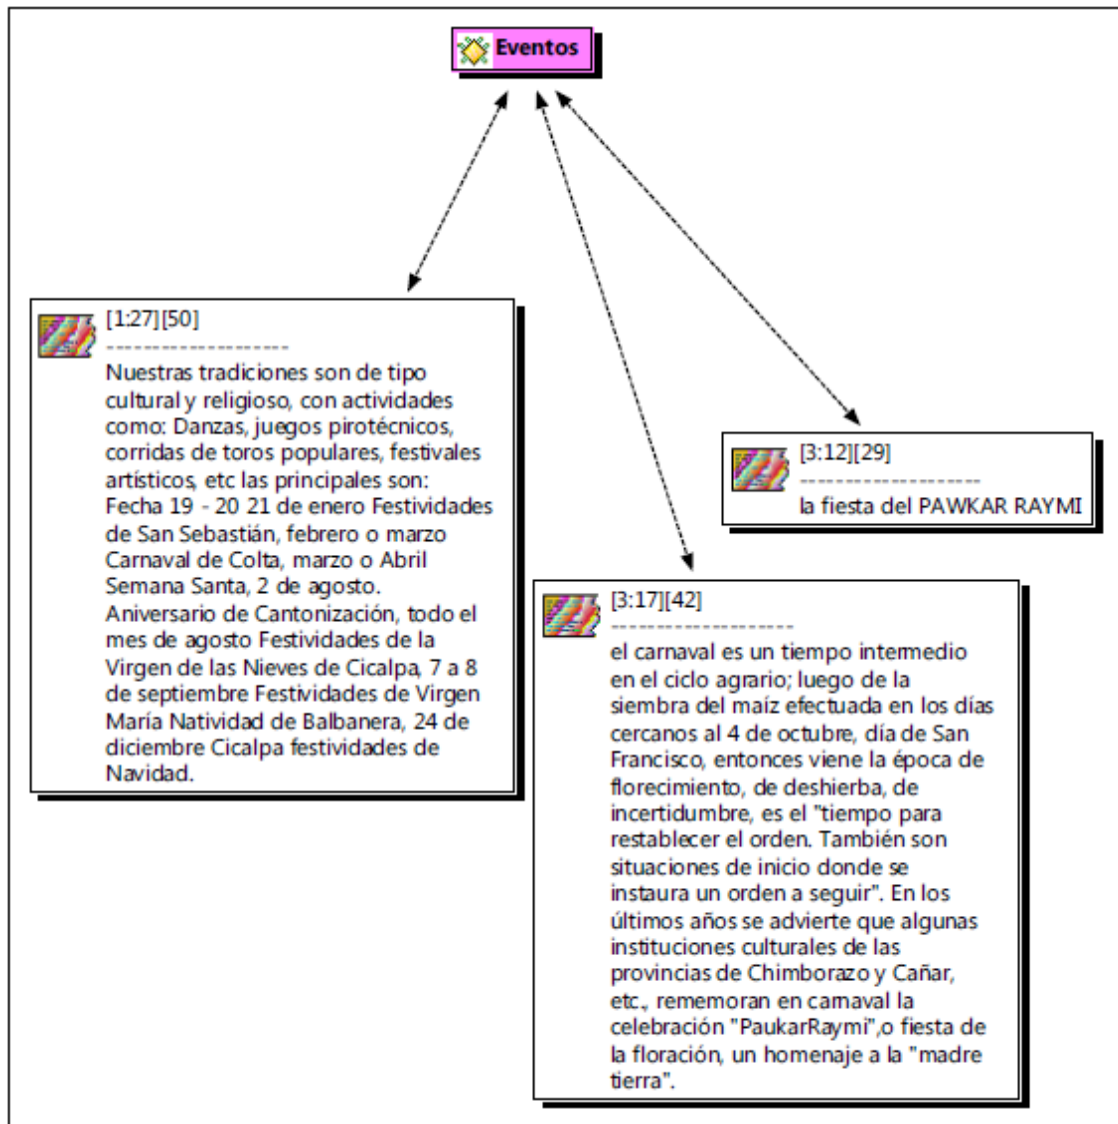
Eventos

[1:27][50]
--------------------
Nuestras tradiciones son de tipo cultural y religioso, con actividades como: Danzas, juegos pirotécnicos, corridas de toros populares, festivales artísticos, etc las principales son: Fecha 19 - 20 21 de enero Festividades de San Sebastián, febrero o marzo Carnaval de Colta, marzo o Abril Semana Santa, 2 de agosto. Aniversario de Cantonización, todo el mes de agosto Festividades de la Virgen de las Nieves de Cicalpa, 7 a 8 de septiembre Festividades de Virgen María Natividad de Balbanera, 24 de diciembre Cicalpa festividades de Navidad.

[3:12][29]
--------------------
la fiesta del PAWKAR RAYMI

[3:17][42]
--------------------
el carnaval es un tiempo intermedio en el ciclo agrario; luego de la siembra del maíz efectuada en los días cercanos al 4 de octubre, día de San Francisco, entonces viene la época de florecimiento, de deshierba, de incertidumbre, es el "tiempo para restablecer el orden. También son situaciones de inicio donde se instaura un orden a seguir". En los últimos años se advierte que algunas instituciones culturales de las provincias de Chimborazo y Cañar, etc., rememoran en carnaval la celebración "PaukarRaymi",o fiesta de la floración, un homenaje a la "madre tierra".